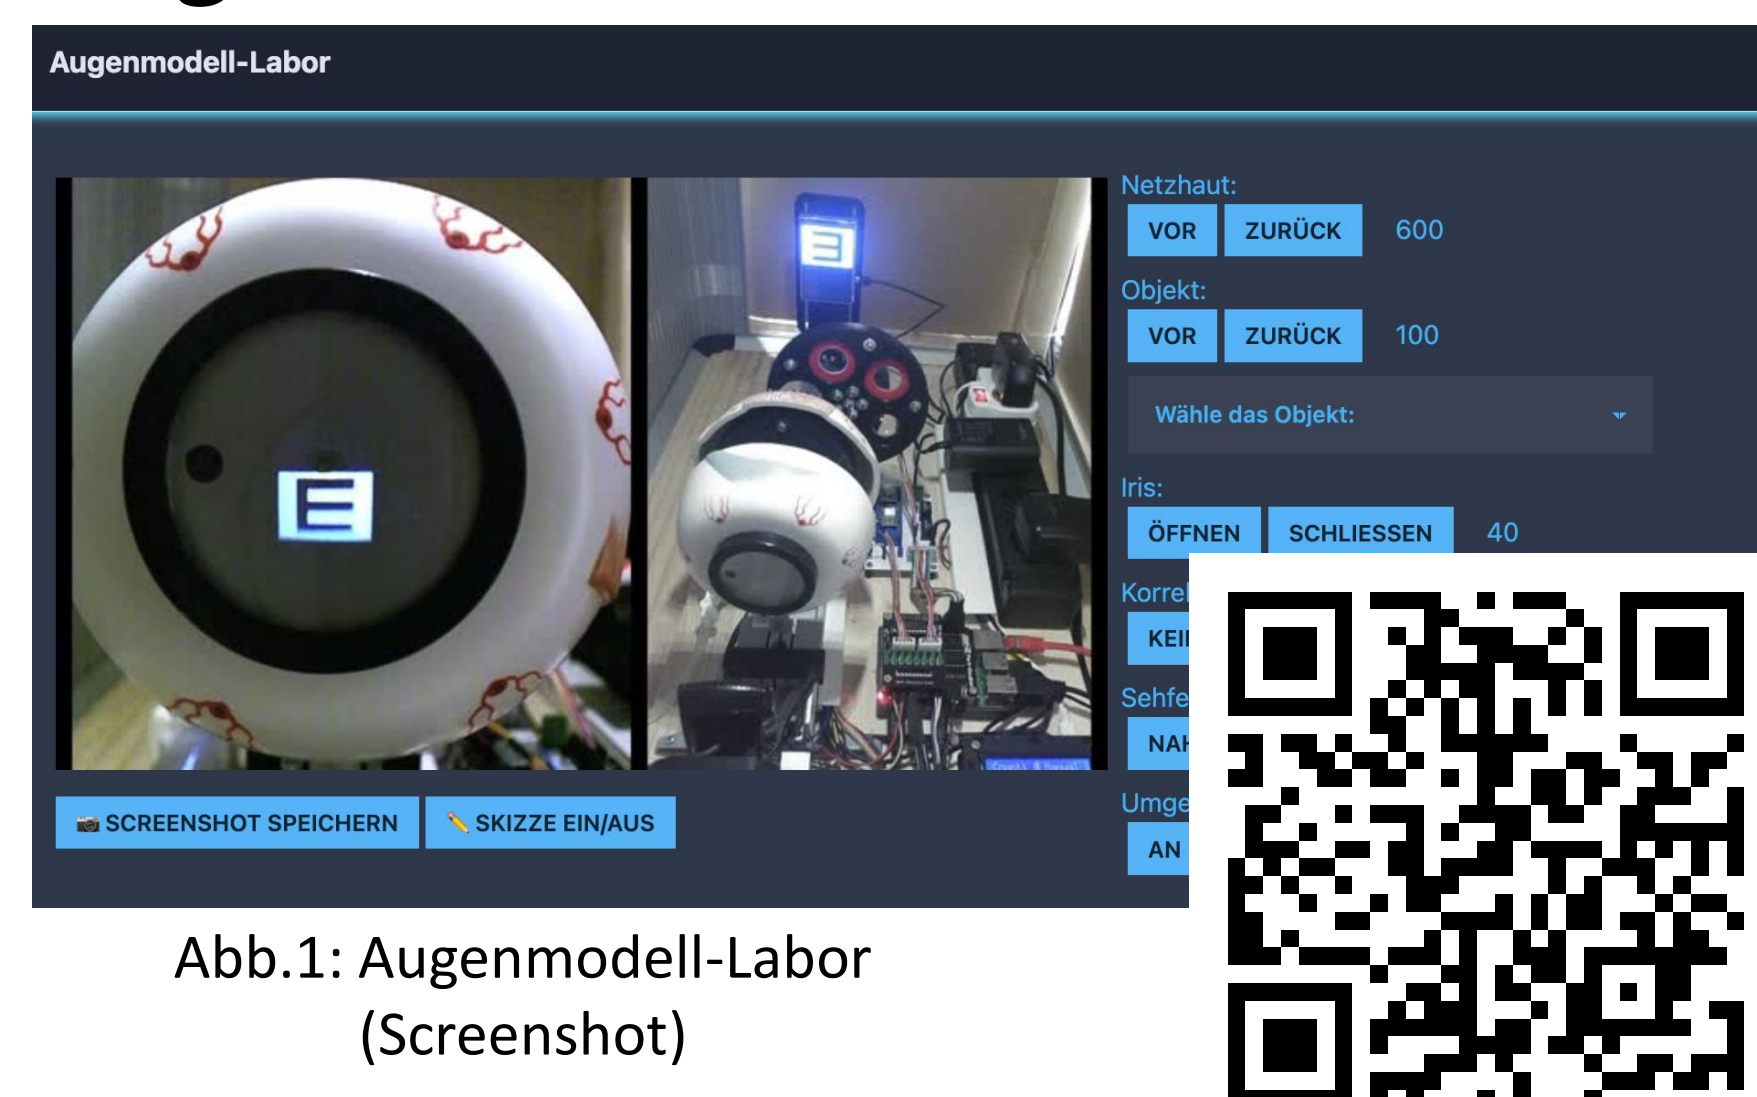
Augenmodell-Labor

Netzhaut:
VOR ZURÜCK 600

Objekt:
VOR ZURÜCK 100

Wähle das Objekt:

Iris:
ÖFFNEN SCHLIESSEN 40

Korre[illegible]
KEI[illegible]

Sehfe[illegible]
NA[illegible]

Umge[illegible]
AN

SCREENSHOT SPEICHERN SKIZZE EIN/AUS

Abb.1: Augenmodell-Labor (Screenshot)